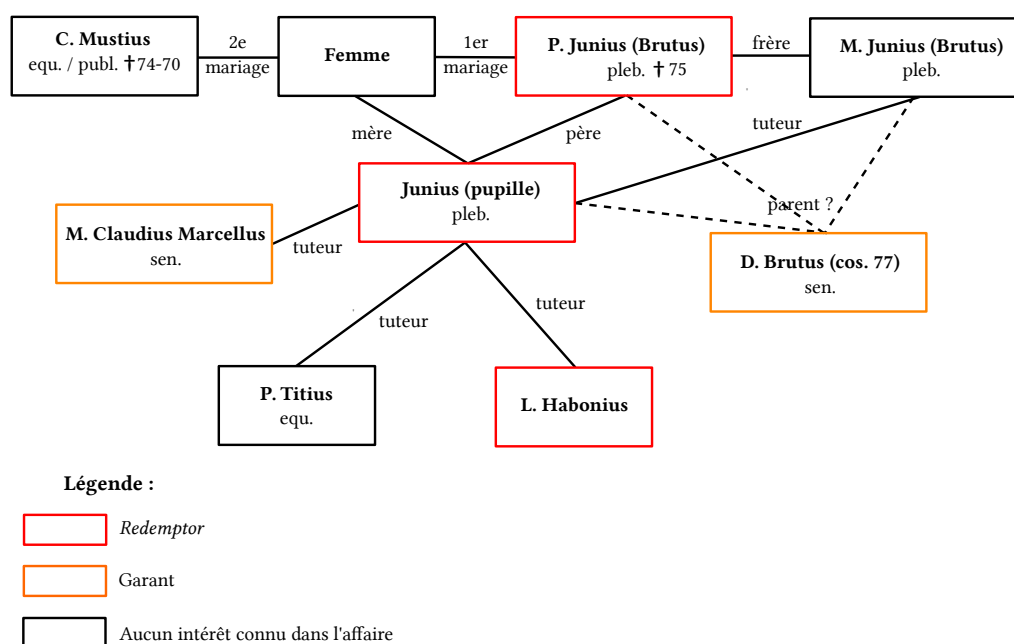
C. Mustius
equ. / publ. †74-70

2e mariage

Femme

1er mariage

P. Junius (Brutus)
pleb. †75

frère

M. Junius (Brutus)
pleb.

mère

père

tuteur

Junius (pupille)
pleb.

parent ?

M. Claudius Marcellus
sen.

tuteur

D. Brutus (cos. 77)
sen.

tuteur

tuteur

P. Titius
equ.

L. Habonius

Légende :

*Redemptor*

Garant

Aucun intérêt connu dans l'affaire